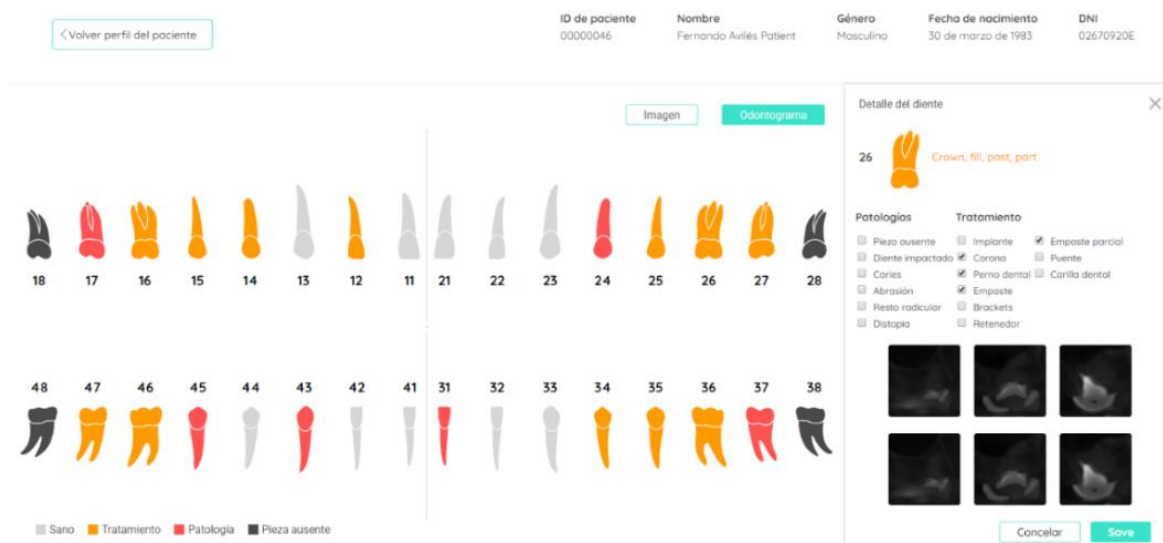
< Volver perfil del paciente

| ID de paciente | Nombre | Género | Fecha de nacimiento | DNI |
|---|---|---|---|---|
| 00000046 | Fernando Avilés Patient | Masculino | 30 de marzo de 1983 | 02670920E |

Imagen Odontograma

18 17 16 15 14 13 12 11 21 22 23 24 25 26 27 28

48 47 46 45 44 43 42 41 31 32 33 34 35 36 37 38

Sano Tratamiento Patología Pieza ausente

Detalle del diente

26 Crown, fill, post, part

Patologías
Pieza ausente
Diente impactado
Caries
Abrasión
Resto radicular
Distopia

Tratamiento
Implante
Corona
Perno dental
Emposte
Brackets
Retenedor
Emposte parcial
Puente
Carilla dental

Concelar Save